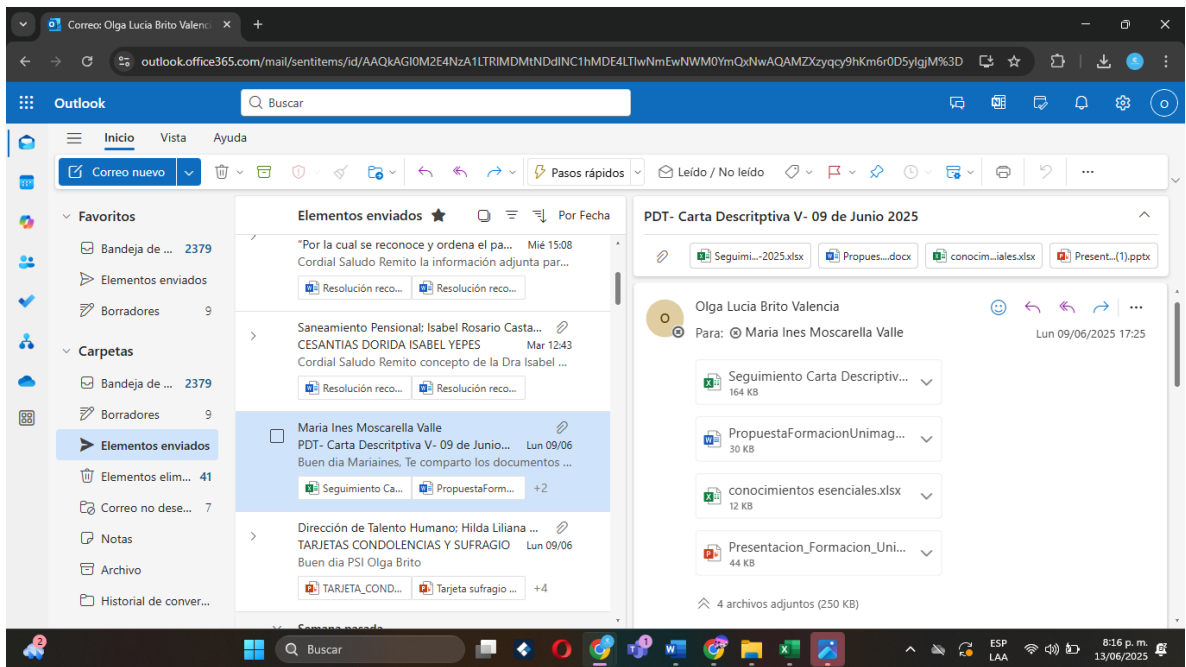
Correo: Olga Lucia Brito Valenci ×

outlook.office365.com/mail/sentitems/id/AAQkAGI0M2E4NzA1LTRIMDMtNDdlNC1hMDE4LTlwNmEwNWM0YmQxNwAQAMZXzyqcy9hKm6r0D5ylgjM%3D

Outlook

Buscar

Inicio Vista Ayuda

Correo nuevo

Pasos rápidos

Leído / No leído

Favoritos

Bandeja de ... 2379

Elementos enviados

Borradores 9

Carpetas

Bandeja de ... 2379

Borradores 9

Elementos enviados

Elementos elim... 41

Correo no dese... 7

Notas

Archivo

Historial de conver...

Elementos enviados

Por Fecha

"Por la cual se reconoce y ordena el pa... Mié 15:08
Cordial Saludo Remito la información adjunta par...
Resolución reco... Resolución reco...

Saneamiento Pensional; Isabel Rosario Casta...
CESANTIAS DORIDA ISABEL YEPES Mar 12:43
Cordial Saludo Remito concepto de la Dra Isabel ...
Resolución reco... Resolución reco...

Maria Ines Moscarella Valle
PDT- Carta Descritptiva V- 09 de Junio... Lun 09/06
Buen dia Mariaines, Te comparto los documentos ...
Seguimiento Ca... PropuestaForm... +2

Dirección de Talento Humano; Hilda Liliana ...
TARJETAS CONDOLENCIAS Y SUFRAGIO Lun 09/06
Buen dia PSI Olga Brito
TARJETA_COND... Tarjeta sufragio ... +4

PDT- Carta Descritptiva V- 09 de Junio 2025

Seguimi...-2025.xlsx Propues....docx conocim...iales.xlsx Present...(1).pptx

Olga Lucia Brito Valencia
Para: Maria Ines Moscarella Valle
Lun 09/06/2025 17:25

Seguimiento Carta Descriptiv...
164 KB

PropuestaFormacionUnimag...
30 KB

conocimientos esenciales.xlsx
12 KB

Presentacion_Formacion_Uni...
44 KB

4 archivos adjuntos (250 KB)

Buscar

ESP LAA

8:16 p. m.
13/06/2025